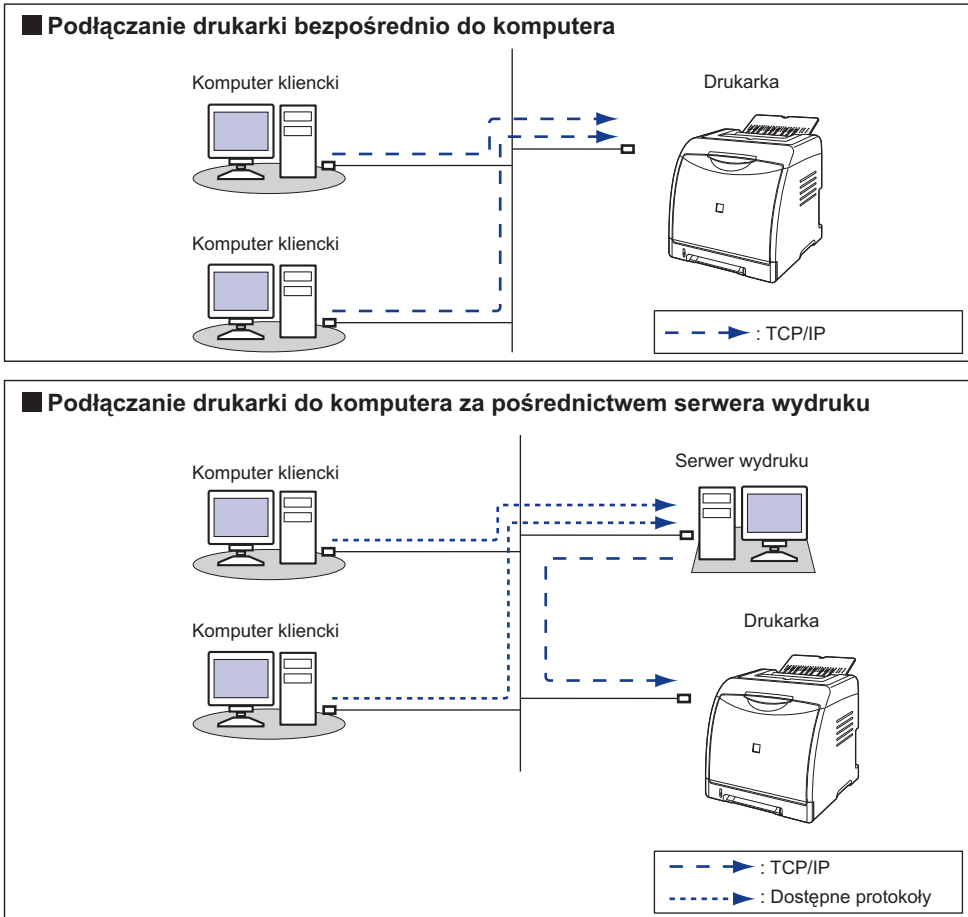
Podłączanie drukarki bezpośrednio do komputera

Komputer kliencki

Drukarka

Komputer kliencki

: TCP/IP

Podłączanie drukarki do komputera za pośrednictwem serwera wydruku

Komputer kliencki

Serwer wydruku

Drukarka

Komputer kliencki

: TCP/IP

: Dostępne protokoły